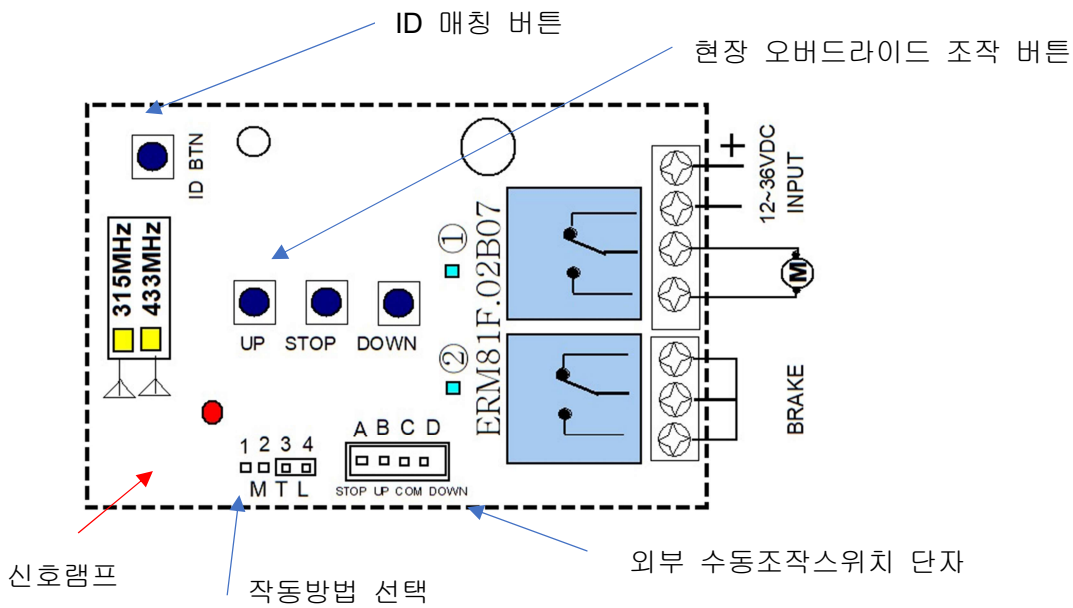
ID 매칭 버튼

현장 오버드라이드 조작 버튼

ID BTN

315MHz
433MHz

UP STOP DOWN

① ②

ERM81F.02B07

+
-
12~36VDC INPUT

M

BRAKE

1 2 3 4
M T L

A B C D
STOP UP COM DOWN

신호램프

작동방법 선택

외부 수동조작스위치 단자